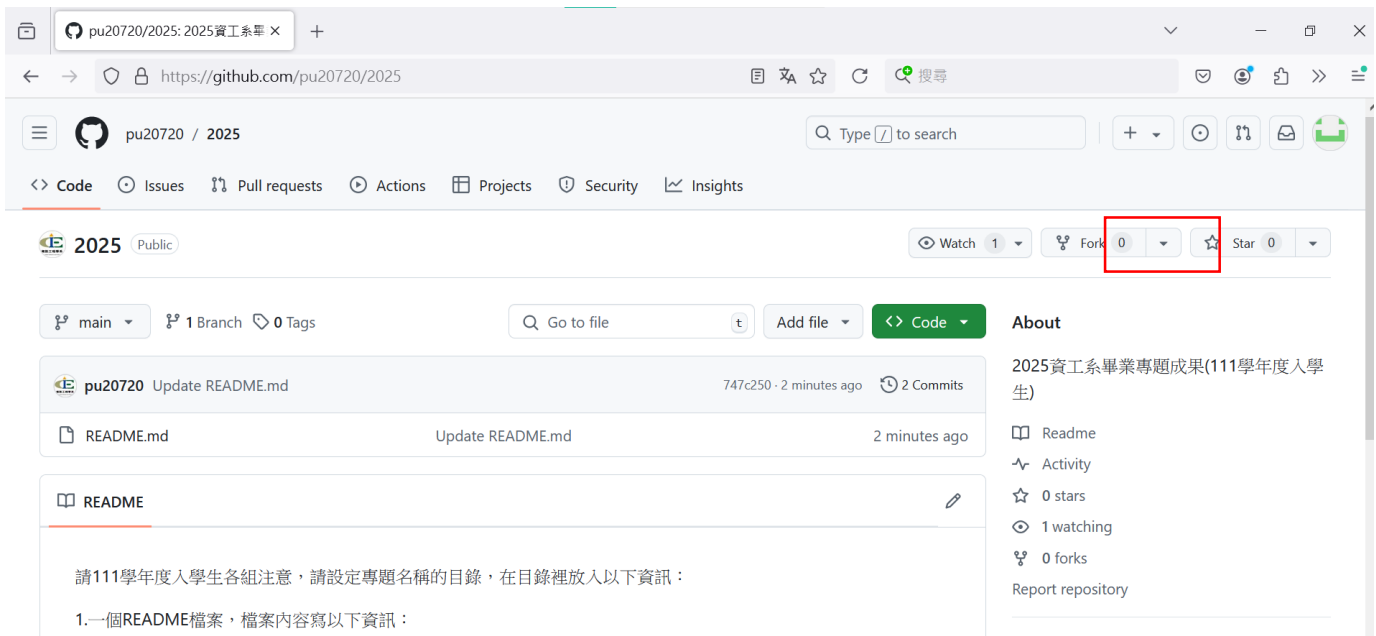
pu20720/2025: 2025資工系畢 ×
+

https://github.com/pu20720/2025
搜尋

pu20720 / 2025
Type / to search
+

Code Issues Pull requests Actions Projects Security Insights

2025 Public
Watch 1
Fork 0
Star 0

main
1 Branch 0 Tags
Go to file t
Add file
Code

pu20720 Update README.md
747c250 · 2 minutes ago
2 Commits

README.md
Update README.md
2 minutes ago

README

請111學年度入學生各組注意，請設定專題名稱的目錄，在目錄裡放入以下資訊：

1.一個README檔案，檔案內容寫以下資訊：

About

2025資工系畢業專題成果(111學年度入學生)

Readme
Activity
0 stars
1 watching
0 forks
Report repository